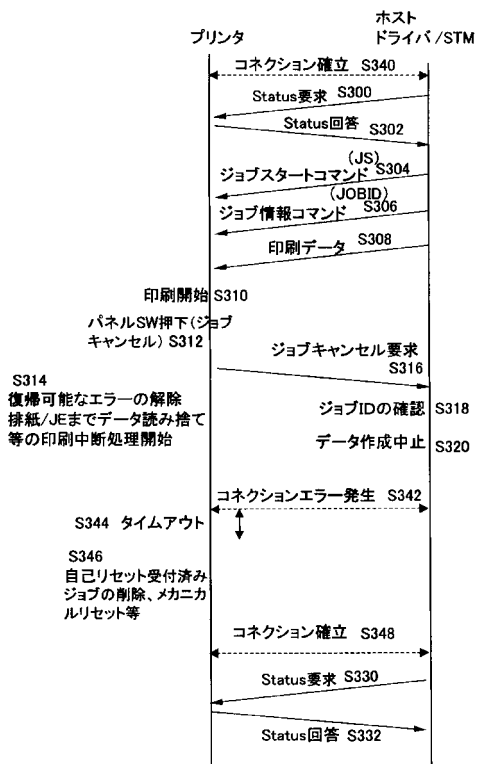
プリンタ

ホスト
ドライバ/STM

コネクション確立 S340

Status要求 S300

Status回答 S302

(JS)
ジョブスタートコマンド S304

(JOBID)
ジョブ情報コマンド S306

印刷データ S308

印刷開始 S310

パネルSW押下(ジョブキャンセル) S312

ジョブキャンセル要求 S316

S314
復帰可能なエラーの解除
排紙/JEまでデータ読み捨て
等の印刷中断処理開始

ジョブIDの確認 S318

データ作成中止 S320

コネクションエラー発生 S342

S344 タイムアウト

S346
自己リセット受付済み
ジョブの削除、メカニカルリセット等

コネクション確立 S348

Status要求 S330

Status回答 S332